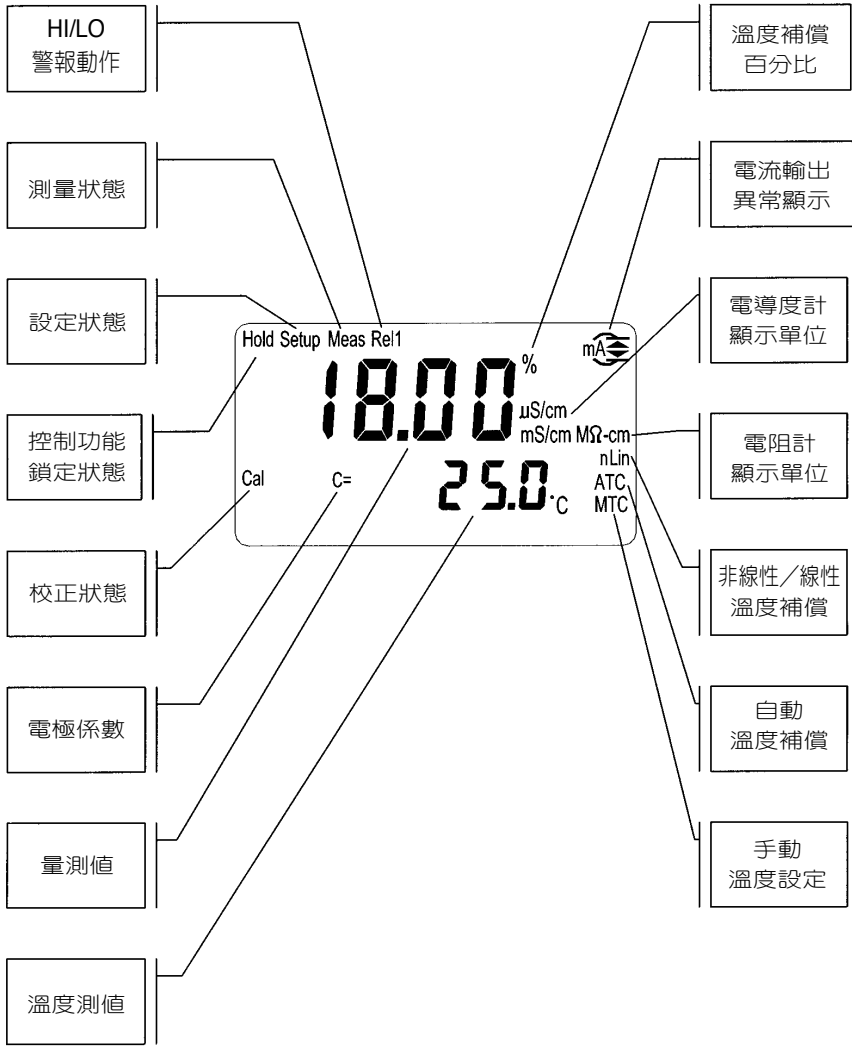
HI/LO
警報動作

測量狀態

設定狀態

控制功能
鎖定狀態

校正狀態

電極係數

量測值

溫度測值

Hold Setup Meas Rel1

18.00

%

µS/cm

mS/cm MΩ-cm

Cal

C=

25.0 °C

nLin

ATC

MTC

mA

溫度補償
百分比

電流輸出
異常顯示

電導度計
顯示單位

電阻計
顯示單位

非線性／線性
溫度補償

自動
溫度補償

手動
溫度設定